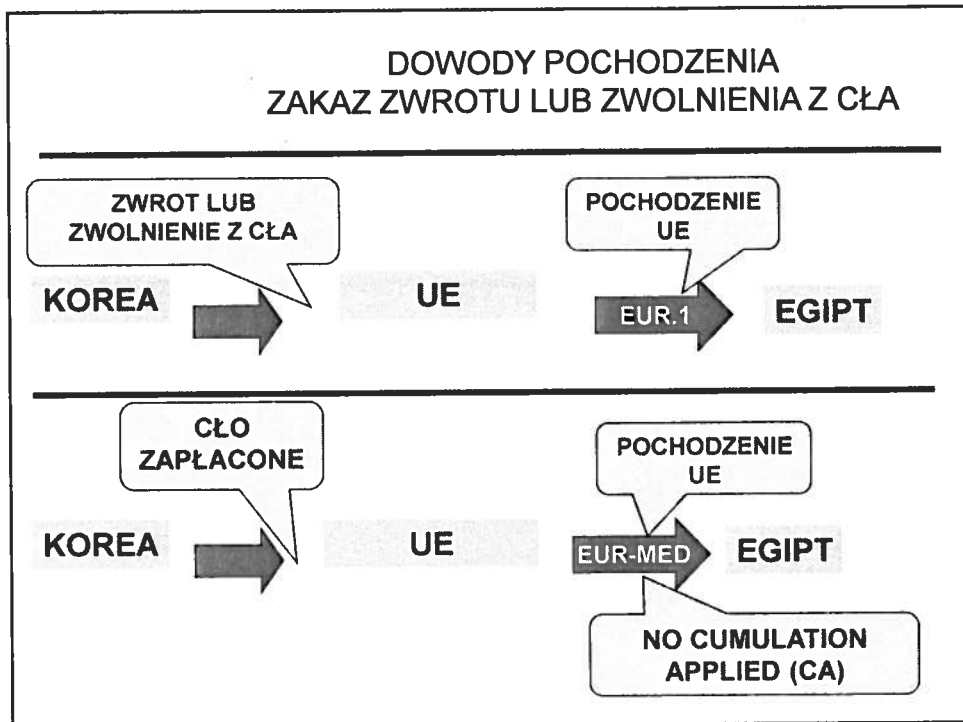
DOWODY POCHODZENIA
ZAKAZ ZWROTU LUB ZWOLNIENIA Z CŁA

ZWROT LUB ZWOLNIENIE Z CŁA

POCHODZENIE UE

KOREA

UE

EUR.1

EGIPT

CŁO ZAPŁACONE

POCHODZENIE UE

KOREA

UE

EUR-MED

EGIPT

NO CUMULATION APPLIED (CA)